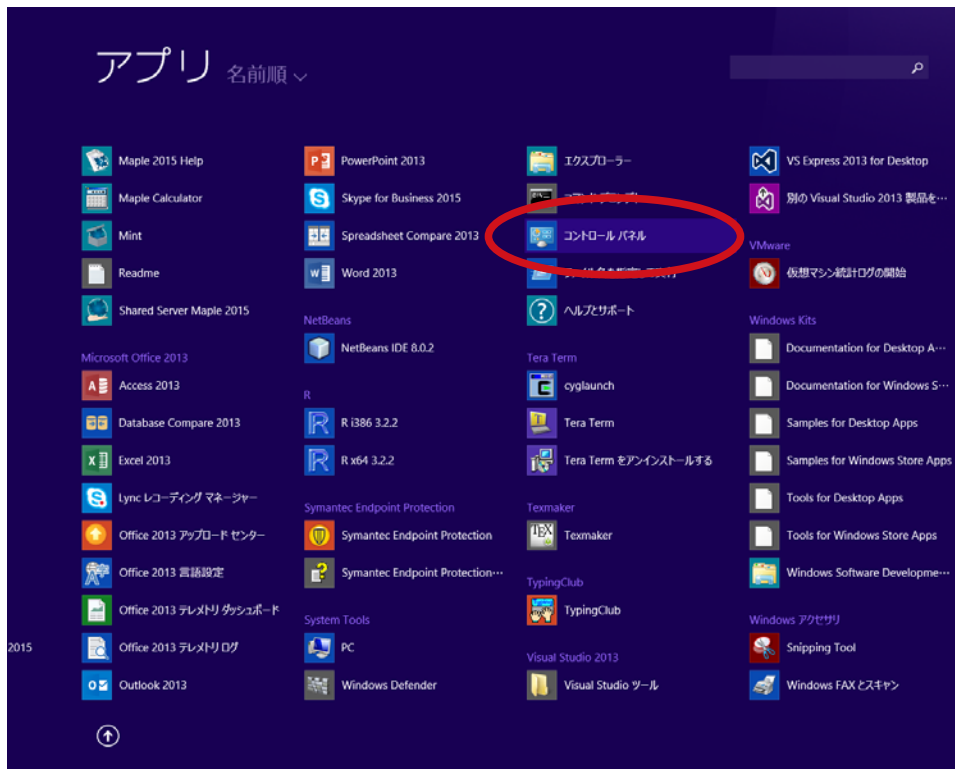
アプリ 名前順

Maple 2015 Help
Maple Calculator
Mint
Readme
Shared Server Maple 2015

Microsoft Office 2013
Access 2013
Database Compare 2013
Excel 2013
Lync レコーディング マネージャー
Office 2013 アップロード センター
Office 2013 言語設定
Office 2013 テレメトリ ダッシュボード
2015
Office 2013 テレメトリ ログ
Outlook 2013

PowerPoint 2013
Skype for Business 2015
Spreadsheet Compare 2013
Word 2013

NetBeans
NetBeans IDE 8.0.2

R
R i386 3.2.2
R x64 3.2.2

Symantec Endpoint Protection
Symantec Endpoint Protection
Symantec Endpoint Protection…

System Tools
PC
Windows Defender

エクスプローラー
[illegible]
コントロール パネル
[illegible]
ヘルプとサポート

Tera Term
cyglaunch
Tera Term
Tera Term をアンインストールする

Texmaker
Texmaker

TypingClub
TypingClub

Visual Studio 2013
Visual Studio ツール

VS Express 2013 for Desktop
別の Visual Studio 2013 製品を…

VMware
仮想マシン統計ログの開始

Windows Kits
Documentation for Desktop A…
Documentation for Windows S…
Samples for Desktop Apps
Samples for Windows Store Apps
Tools for Desktop Apps
Tools for Windows Store Apps
Windows Software Developme…

Windows アクセサリ
Snipping Tool
Windows FAX とスキャン